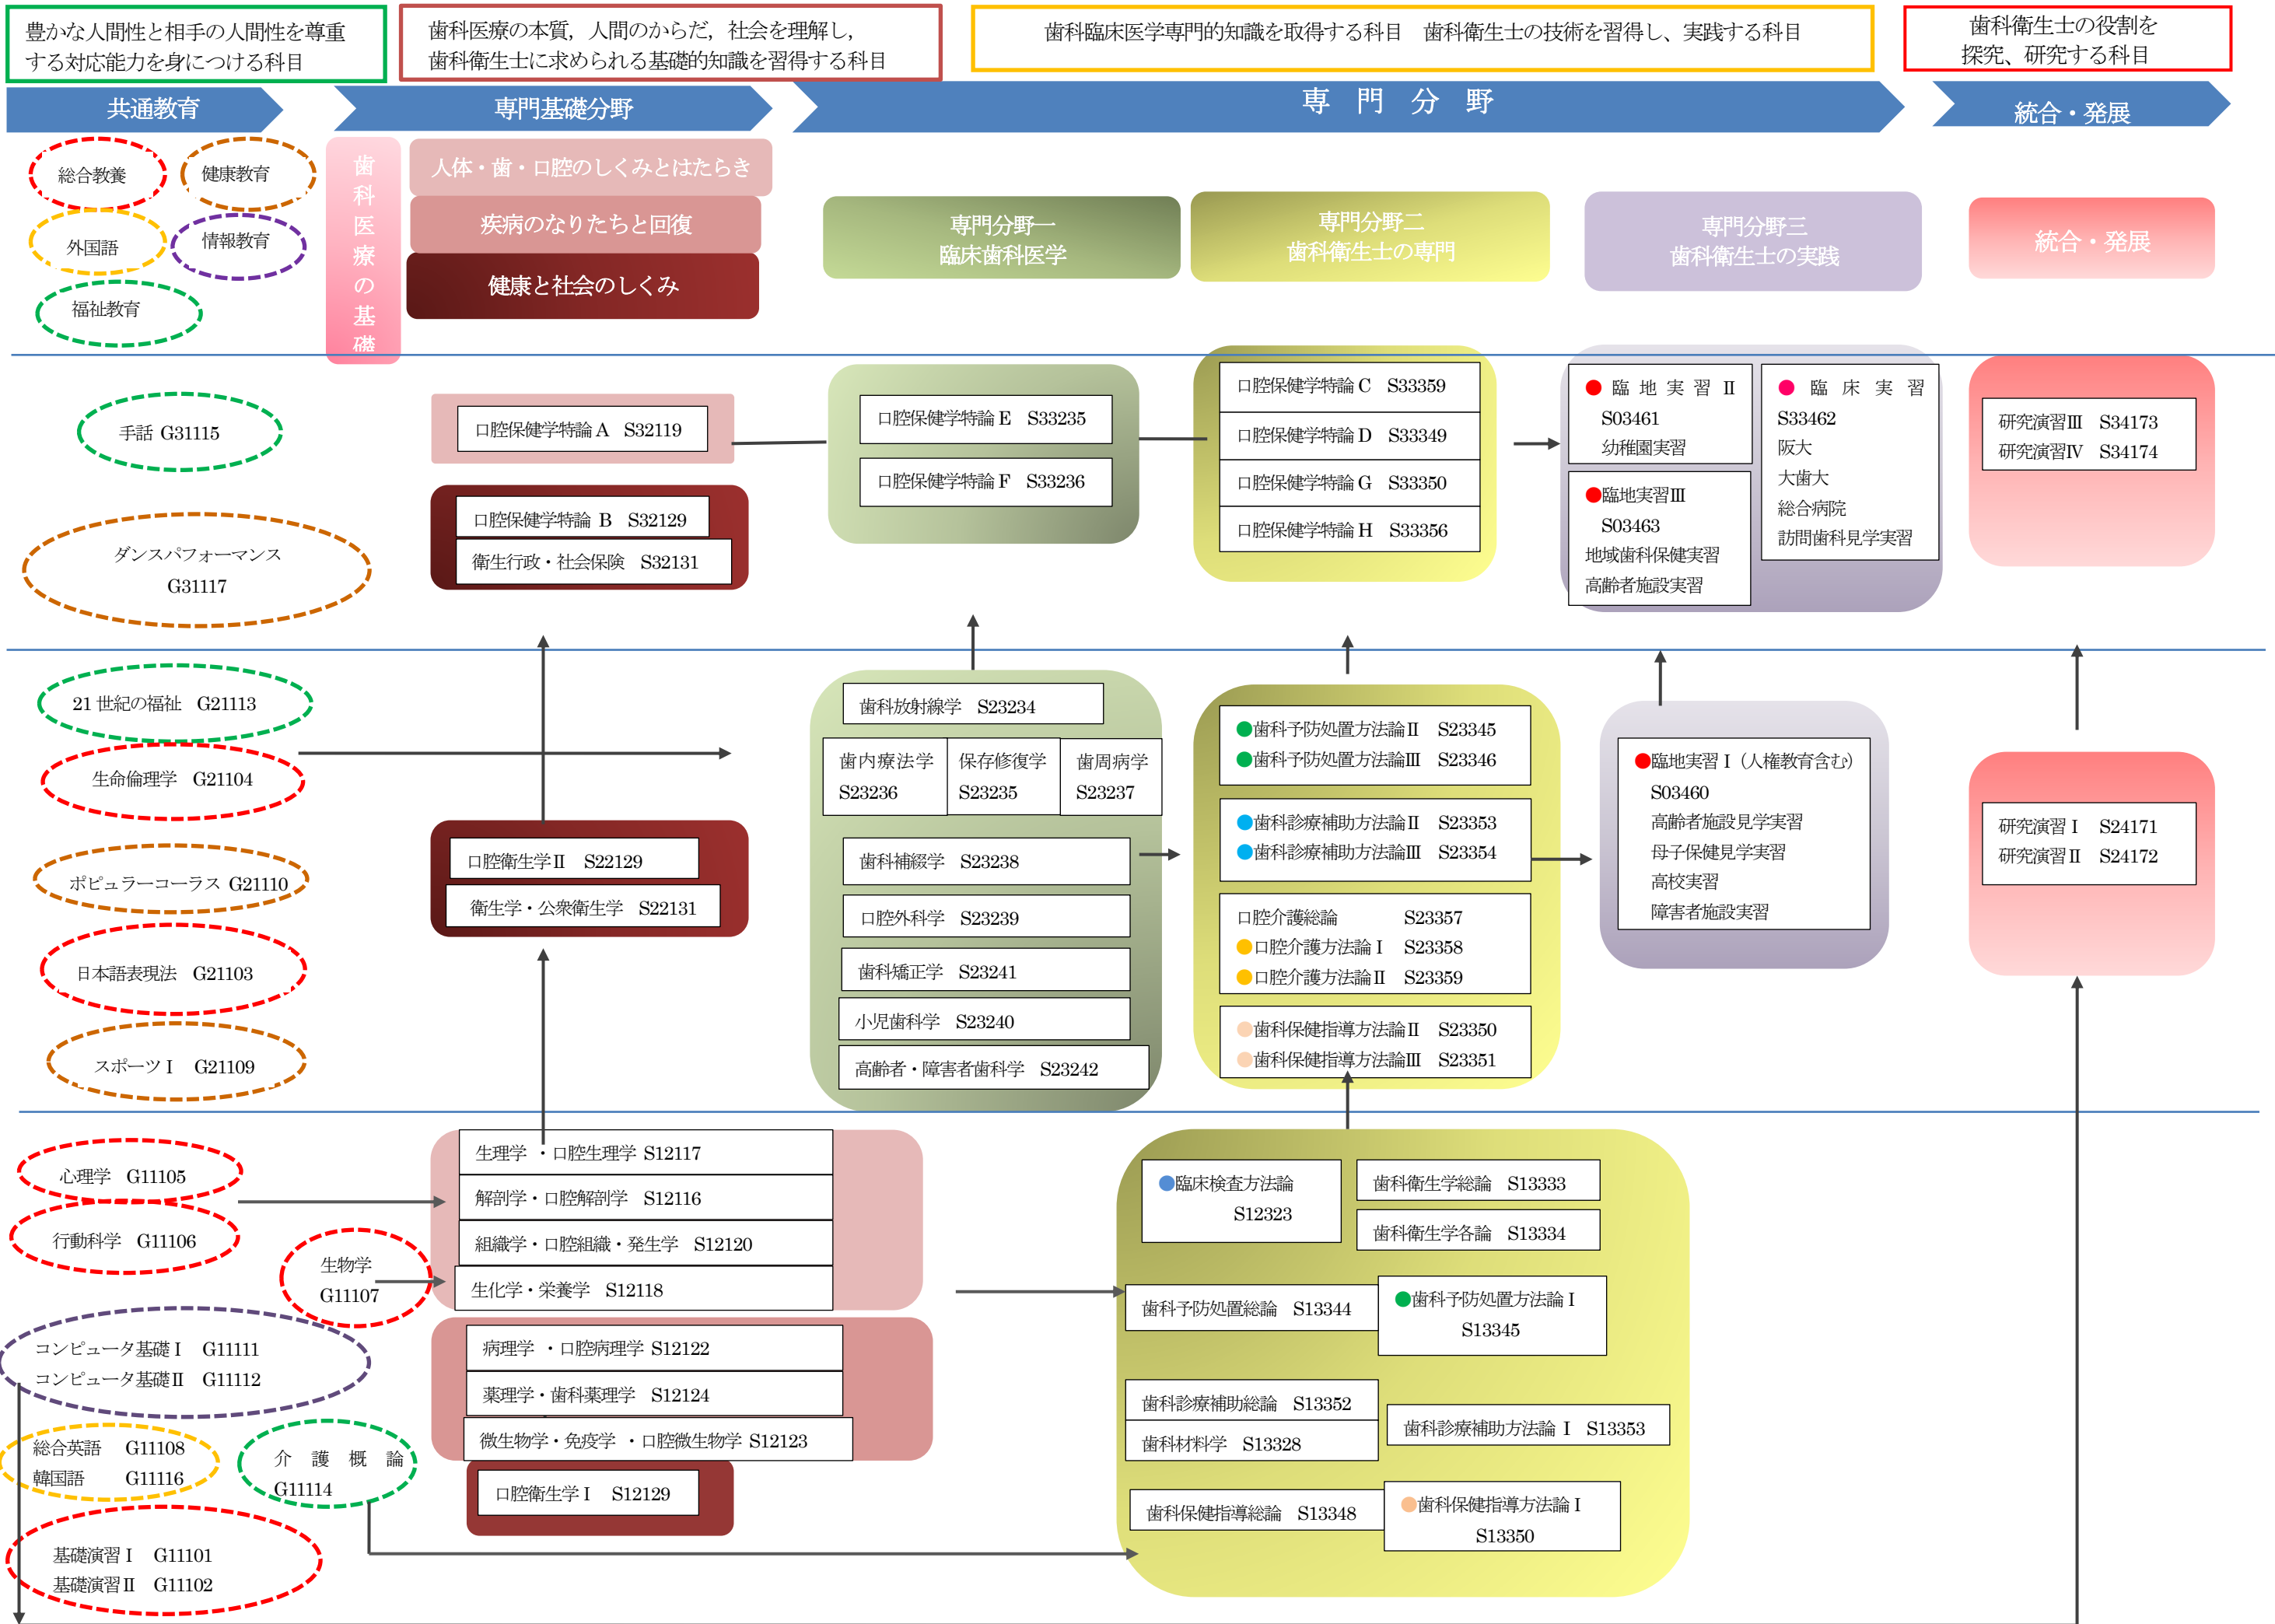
豊かな人間性と相手の人間性を尊重する対応能力を身につける科目

歯科医療の本質，人間のからだ，社会を理解し，歯科衛生士に求められる基礎的知識を習得する科目

歯科臨床医学専門的知識を取得する科目　歯科衛生士の技術を習得し、実践する科目

歯科衛生士の役割を探究、研究する科目

共通教育

専門基礎分野

専　門　分　野

統合・発展

総合教養
健康教育
外国語
情報教育
福祉教育

歯科医療の基礎

人体・歯・口腔のしくみとはたらき
疾病のなりたちと回復
健康と社会のしくみ

専門分野一
臨床歯科医学

専門分野二
歯科衛生士の専門

専門分野三
歯科衛生士の実践

統合・発展

手話 G31115

ダンスパフォーマンス G31117

口腔保健学特論 A　S32119

口腔保健学特論 B　S32129
衛生行政・社会保険　S32131

口腔保健学特論 E　S33235
口腔保健学特論 F　S33236

口腔保健学特論 C　S33359
口腔保健学特論 D　S33349
口腔保健学特論 G　S33350
口腔保健学特論 H　S33356

臨 地 実 習 Ⅱ
S03461
幼稚園実習

臨地実習Ⅲ
S03463
地域歯科保健実習
高齢者施設実習

臨 床 実 習
S33462
阪大
大歯大
総合病院
訪問歯科見学実習

研究演習Ⅲ　S34173
研究演習Ⅳ　S34174

21 世紀の福祉　G21113
生命倫理学　G21104
ポピュラーコーラス G21110
日本語表現法　G21103
スポーツⅠ　G21109

口腔衛生学Ⅱ　S22129
衛生学・公衆衛生学　S22131

歯科放射線学　S23234
歯内療法学 S23236
保存修復学 S23235
歯周病学 S23237
歯科補綴学　S23238
口腔外科学　S23239
歯科矯正学　S23241
小児歯科学　S23240
高齢者・障害者歯科学　S23242

歯科予防処置方法論Ⅱ　S23345
歯科予防処置方法論Ⅲ　S23346
歯科診療補助方法論Ⅱ　S23353
歯科診療補助方法論Ⅲ　S23354
口腔介護総論　S23357
口腔介護方法論Ⅰ　S23358
口腔介護方法論Ⅱ　S23359
歯科保健指導方法論Ⅱ　S23350
歯科保健指導方法論Ⅲ　S23351

臨地実習Ⅰ（人権教育含む）
S03460
高齢者施設見学実習
母子保健見学実習
高校実習
障害者施設実習

研究演習Ⅰ　S24171
研究演習Ⅱ　S24172

心理学　G11105
行動科学　G11106
生物学 G11107
コンピュータ基礎Ⅰ　G11111
コンピュータ基礎Ⅱ　G11112
総合英語　G11108
韓国語　G11116
介 護 概 論 G11114
基礎演習Ⅰ　G11101
基礎演習Ⅱ　G11102

生理学　・口腔生理学 S12117
解剖学・口腔解剖学　S12116
組織学・口腔組織・発生学　S12120
生化学・栄養学　S12118
病理学　・口腔病理学 S12122
薬理学・歯科薬理学　S12124
微生物学・免疫学　・口腔微生物学 S12123
口腔衛生学Ⅰ　S12129

臨床検査方法論 S12323
歯科衛生学総論　S13333
歯科衛生学各論　S13334
歯科予防処置総論　S13344
歯科予防処置方法論Ⅰ S13345
歯科診療補助総論　S13352
歯科材料学　S13328
歯科診療補助方法論 Ⅰ　S13353
歯科保健指導総論　S13348
歯科保健指導方法論Ⅰ S13350